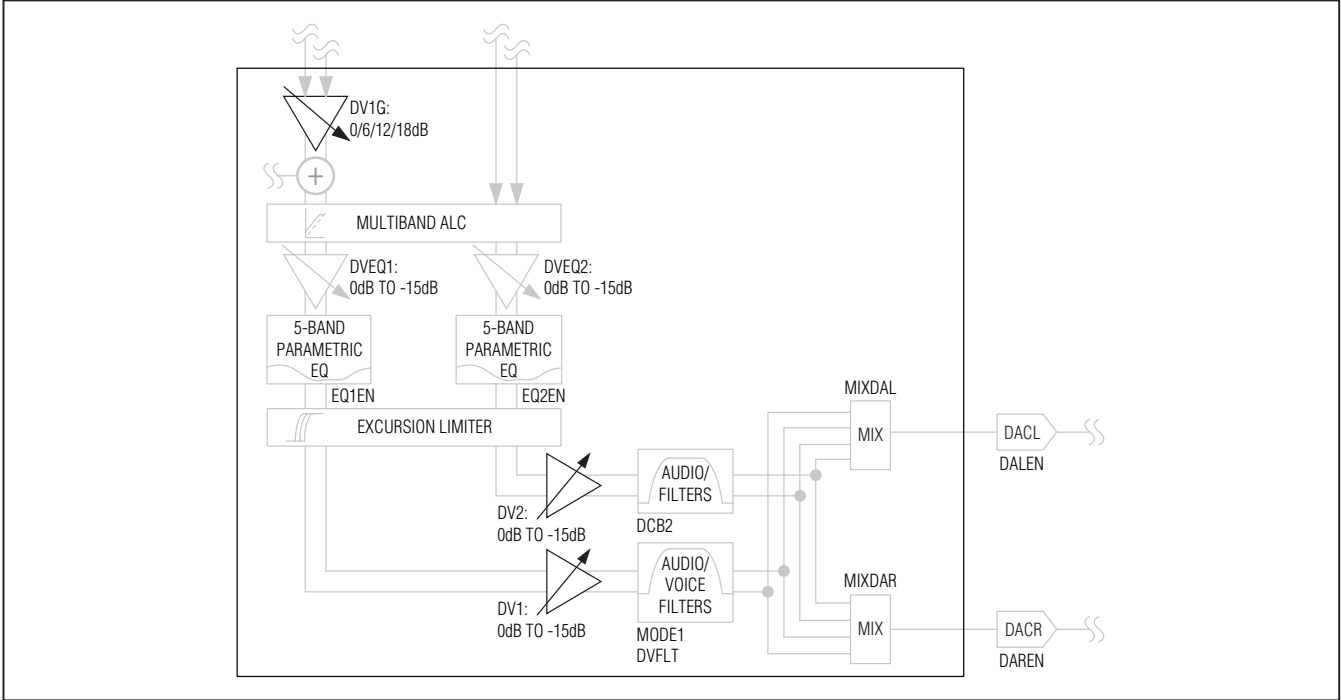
DV1G:
0/6/12/18dB

+

MULTIBAND ALC

DVEQ1:
0dB TO -15dB

DVEQ2:
0dB TO -15dB

5-BAND
PARAMETRIC
EQ

5-BAND
PARAMETRIC
EQ

EQ1EN

EQ2EN

EXCURSION LIMITER

MIXDAL

MIX

DACL

DALEN

AUDIO/
FILTERS

DV2:
0dB TO -15dB

DCB2

AUDIO/
VOICE
FILTERS

DV1:
0dB TO -15dB

MODE1
DVFLT

MIXDAR

MIX

DACR

DAREN